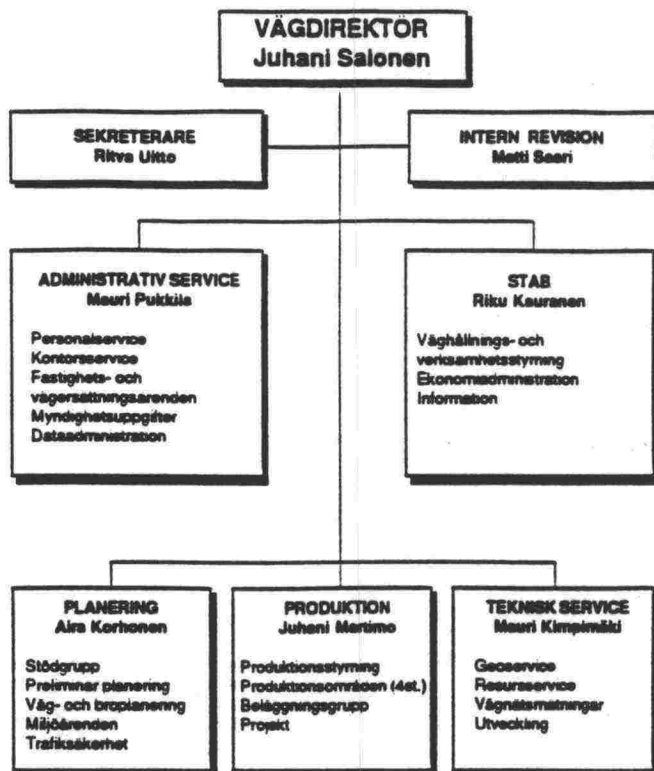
VÄGDIREKTÖR
Juhani Salonen

SEKRETERARE
Ritva Uitto

INTERN REVISION
Matti Saari

ADMINISTRATIV SERVICE
Mauri Pukkila

Personalservice
Kontorsservice
Fastighets- och vägersättningsärenden
Myndighetsuppgifter
Dataadministration

STAB
Riku Kauranen

Väghållnings- och verksamhetsstyrning
Ekonomiadministration
Information

PLANERING
Aira Korhonen

Stödgrupp
Preliminär planering
Väg- och broplanering
Miljöärenden
Trafiksäkerhet

PRODUKTION
Juhani Martimo

Produktionsstyrning
Produktionsområden (4st.)
Beläggningsgrupp
Projekt

TEKNISK SERVICE
Mauri Kimpimäki

Geoservice
Resursservice
Vägnätsmätningar
Utveckling